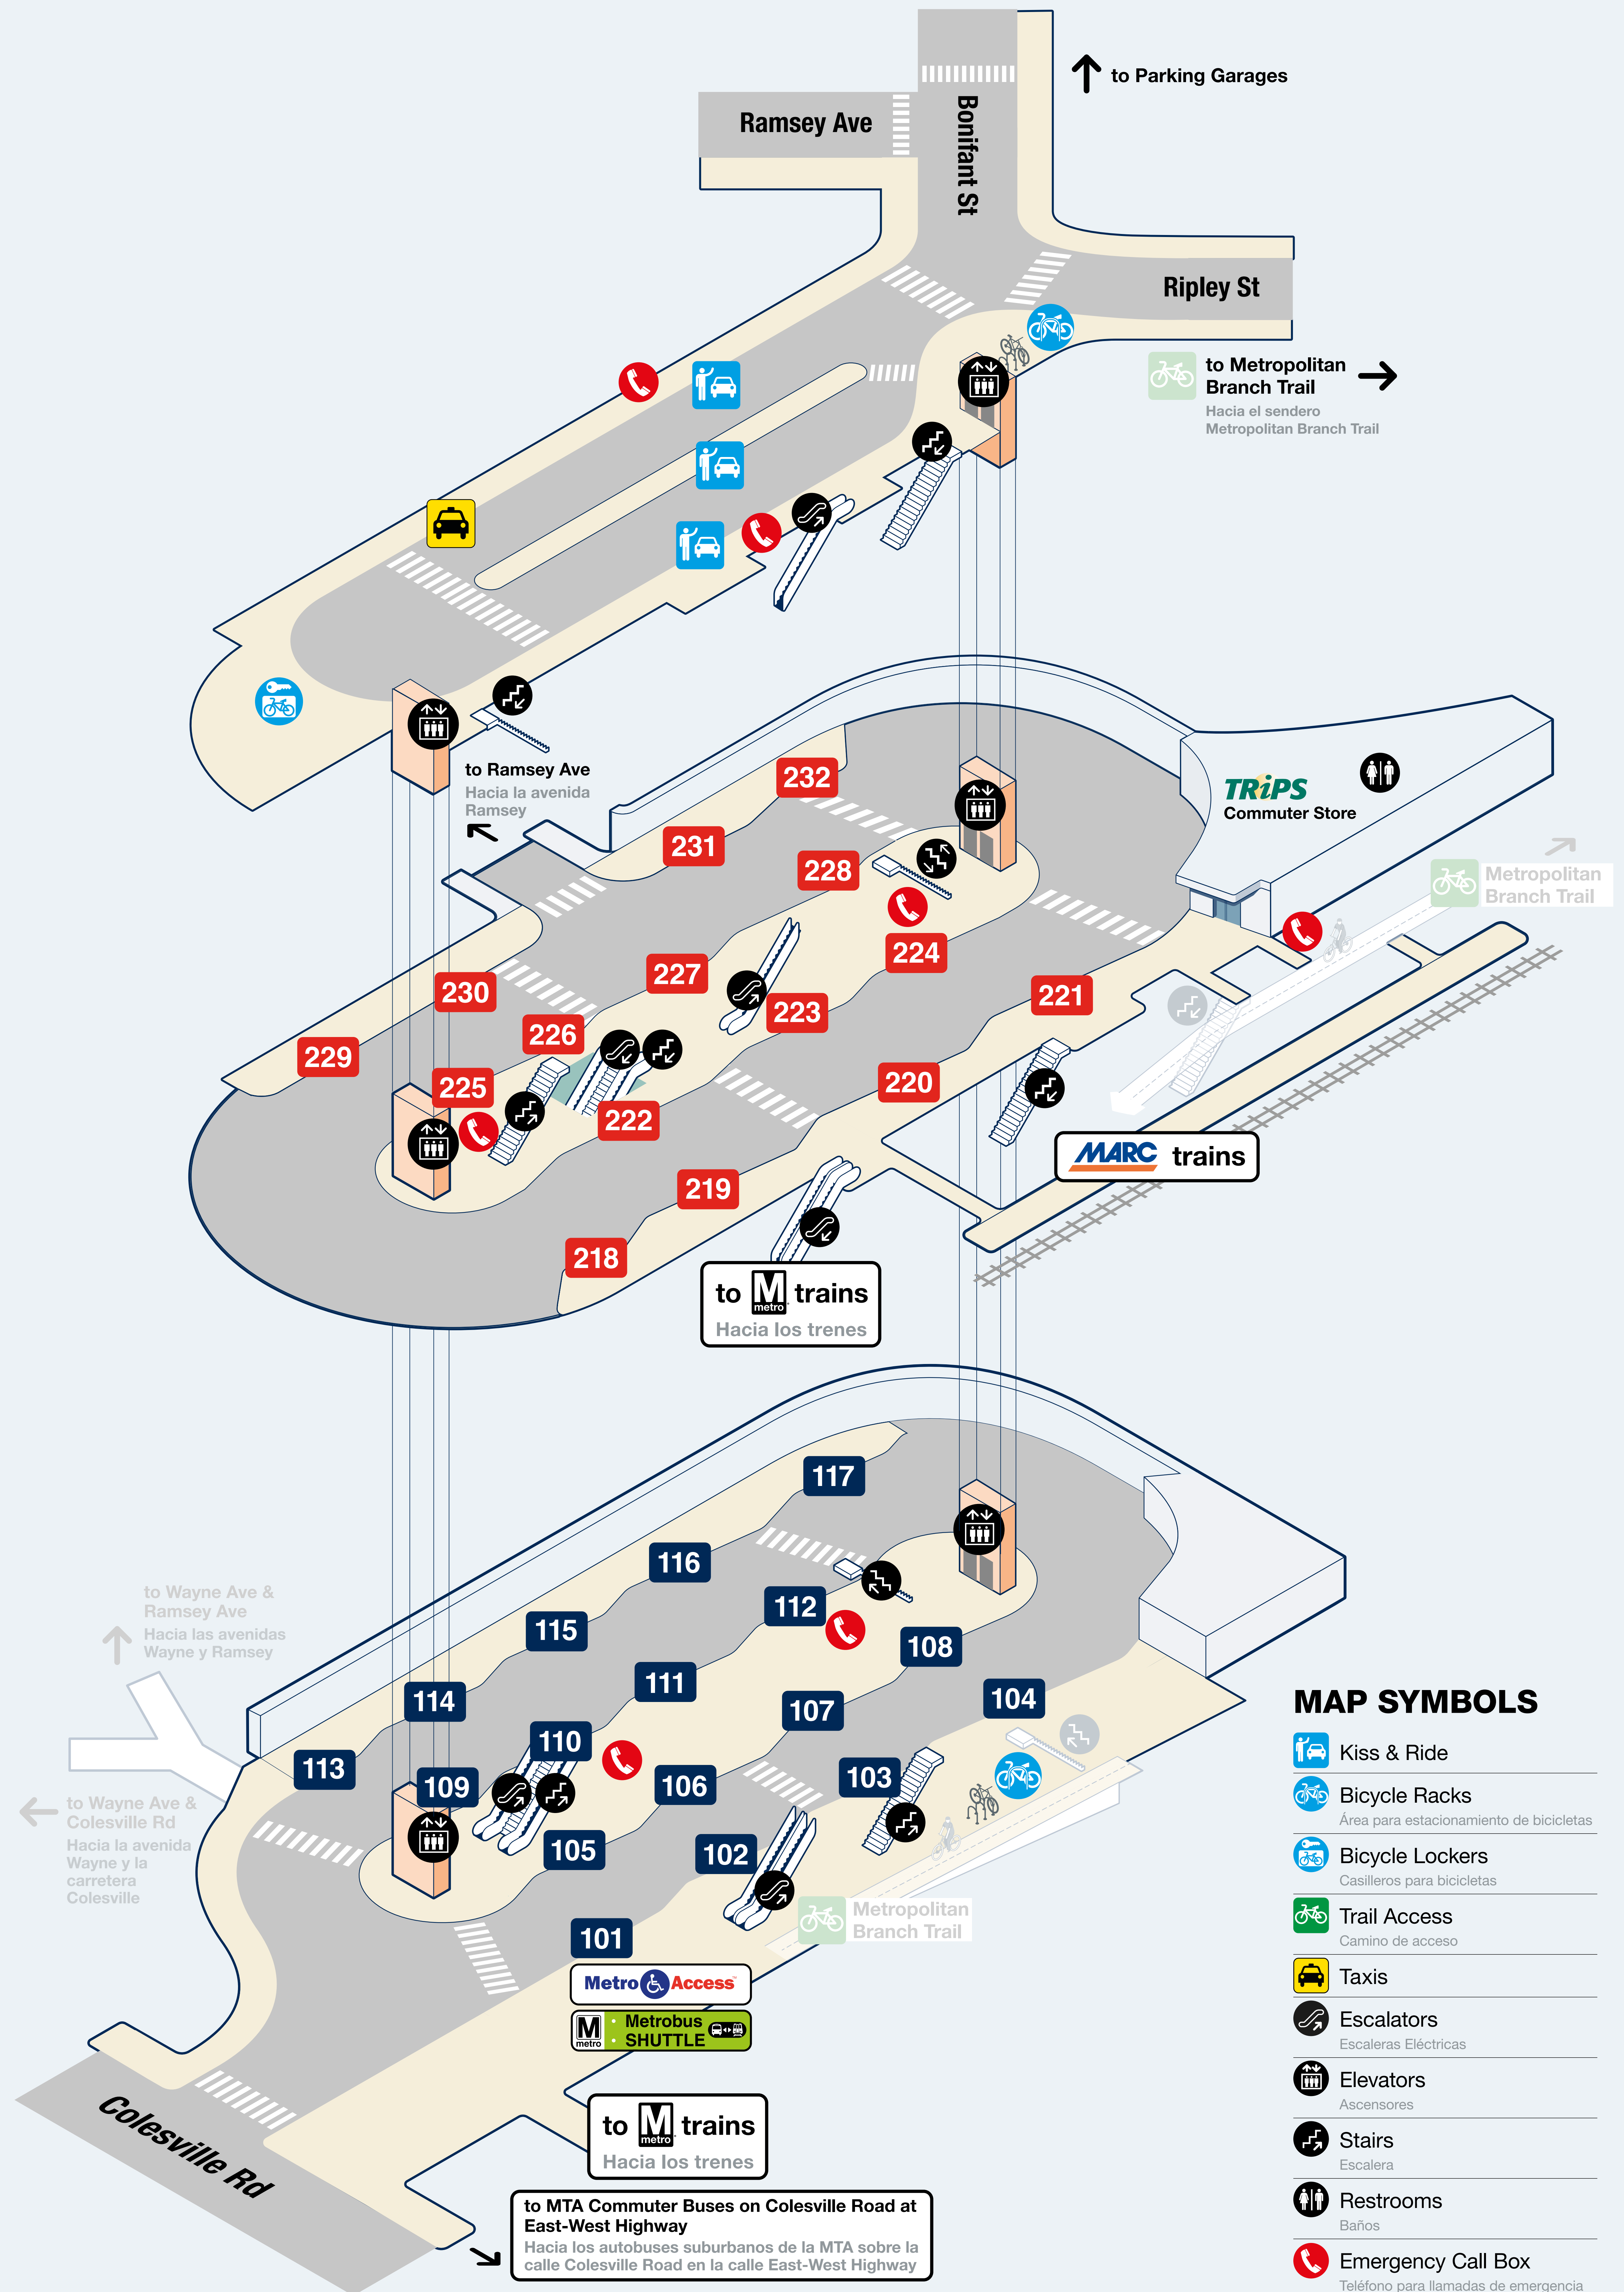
to Parking Garages

Ramsey Ave

Bonifant St

Ripley St

to Metropolitan Branch Trail
Hacia el sendero Metropolitan Branch Trail

to Ramsey Ave
Hacia la avenida Ramsey

232
231
228
224
230
227
223
221
229
226
225
222
220
219
218

TRiPS
Commuter Store

Metropolitan Branch Trail

MARC trains

to M metro trains
Hacia los trenes

117
116
112
115
108
111
114
107
104
110
113
109
106
103
105
102
101

to Wayne Ave & Ramsey Ave
Hacia las avenidas Wayne y Ramsey

to Wayne Ave & Colesville Rd
Hacia la avenida Wayne y la carretera Colesville

Metropolitan Branch Trail

MetroAccess

M metro Metrobus SHUTTLE

Colesville Rd

to M metro trains
Hacia los trenes

to MTA Commuter Buses on Colesville Road at East-West Highway
Hacia los autobuses suburbanos de la MTA sobre la calle Colesville Road en la calle East-West Highway

MAP SYMBOLS
Kiss & Ride
Bicycle Racks
Área para estacionamiento de bicicletas
Bicycle Lockers
Casilleros para bicicletas
Trail Access
Camino de acceso
Taxis
Escalators
Escaleras Eléctricas
Elevators
Ascensores
Stairs
Escalera
Restrooms
Baños
Emergency Call Box
Teléfono para llamadas de emergencia